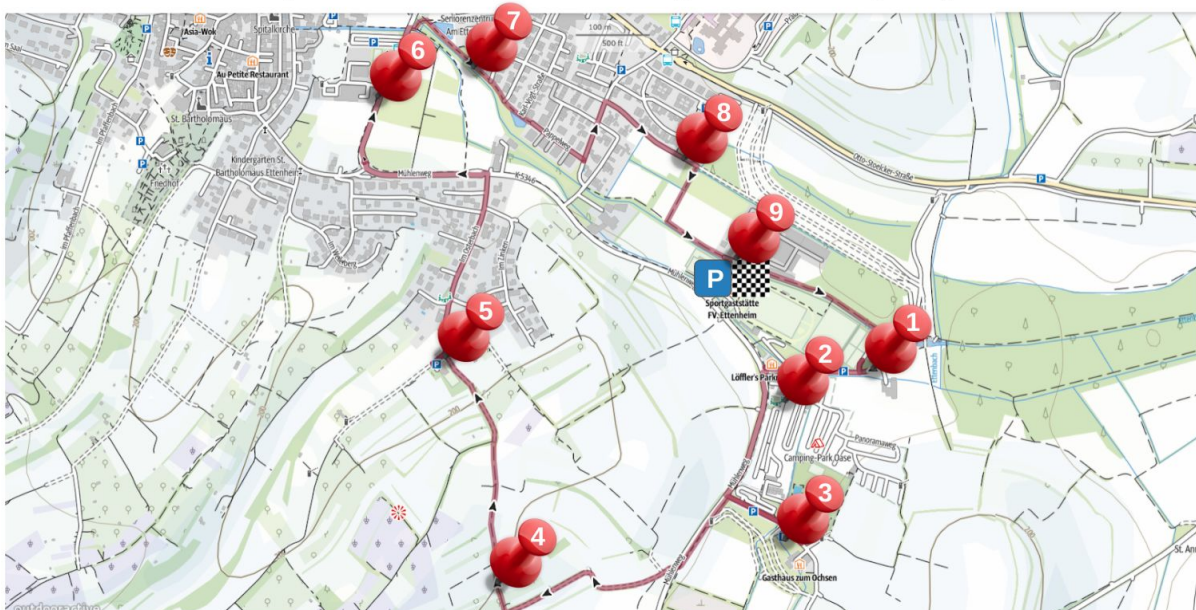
Asia-Wok
Spitalkirche
Seniorenzentrum Am Ett
100 m
500 ft
Au Petite Restaurant
St. Bartholomäus
Kindergarten St. Bartholomäus Ettenheim
Friedhof
Mühlenweg
K 5346
Otto-Stoelcker-Straße
Im Pfaffenbach
Sportgaststätte FV Ettenheim
Löffler's Park
Panoramaweg
Camping-Park Oase
Gasthaus zum Ochsen
St. Ann
outdooractive
1
2
3
4
5
6
7
8
9
P